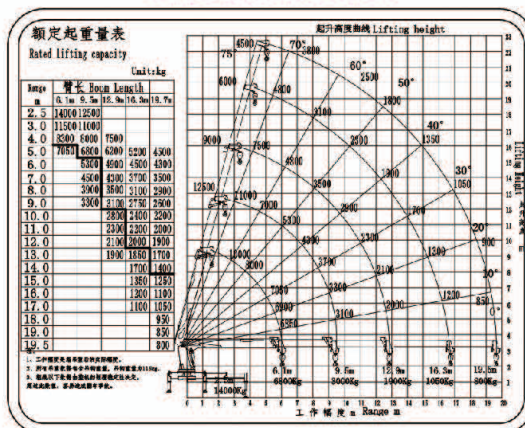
额定起重量表

Rated lifting capacity

Unit:kg

| Range m | 6.1m | 9.5m | 12.9m | 16.3m | 19.7m |
|---|---|---|---|---|---|
| 2.5 | 14000 | 12500 | | | |
| 3.0 | 11500 | 11000 | | | |
| 4.0 | 8300 | 8000 | 7500 | | |
| 5.0 | 7050 | 6800 | 6200 | 5200 | 4300 |
| 6.0 | | 5300 | 4900 | 4500 | 4300 |
| 7.0 | | 4500 | 4300 | 3700 | 3500 |
| 8.0 | | 3900 | 3500 | 3100 | 2900 |
| 9.0 | | 3300 | 3100 | 2750 | 2500 |
| 10.0 | | | 2800 | 2400 | 2200 |
| 11.0 | | | 2300 | 2200 | 2000 |
| 12.0 | | | 2100 | 2000 | 1900 |
| 13.0 | | | 1900 | 1850 | 1700 |
| 14.0 | | | | 1700 | 1400 |
| 15.0 | | | | 1350 | 1250 |
| 16.0 | | | | 1200 | 1100 |
| 17.0 | | | | 1100 | 1050 |
| 18.0 | | | | | 950 |
| 19.0 | | | | | 850 |
| 19.5 | | | | | 800 |

臂长 Boom Length

起升高度曲线 Lifting height

75° 70° 60° 50° 40° 30° 20° 10°

4500 3800 6000 2500 1800 9000 7500 3100 1350 4800 12500 11000 3500 1050 7050 5300 2900 2000 900 12000 8000 3700 2100 1500 850 14000 7350 5000 3100 2000 1200 6350 2400

6.1m 6800kg 9.5m 8000kg 12.9m 1900kg 16.3m 1050kg 19.7m 800kg

工作幅度 m Range m

Lifting height

14000kg